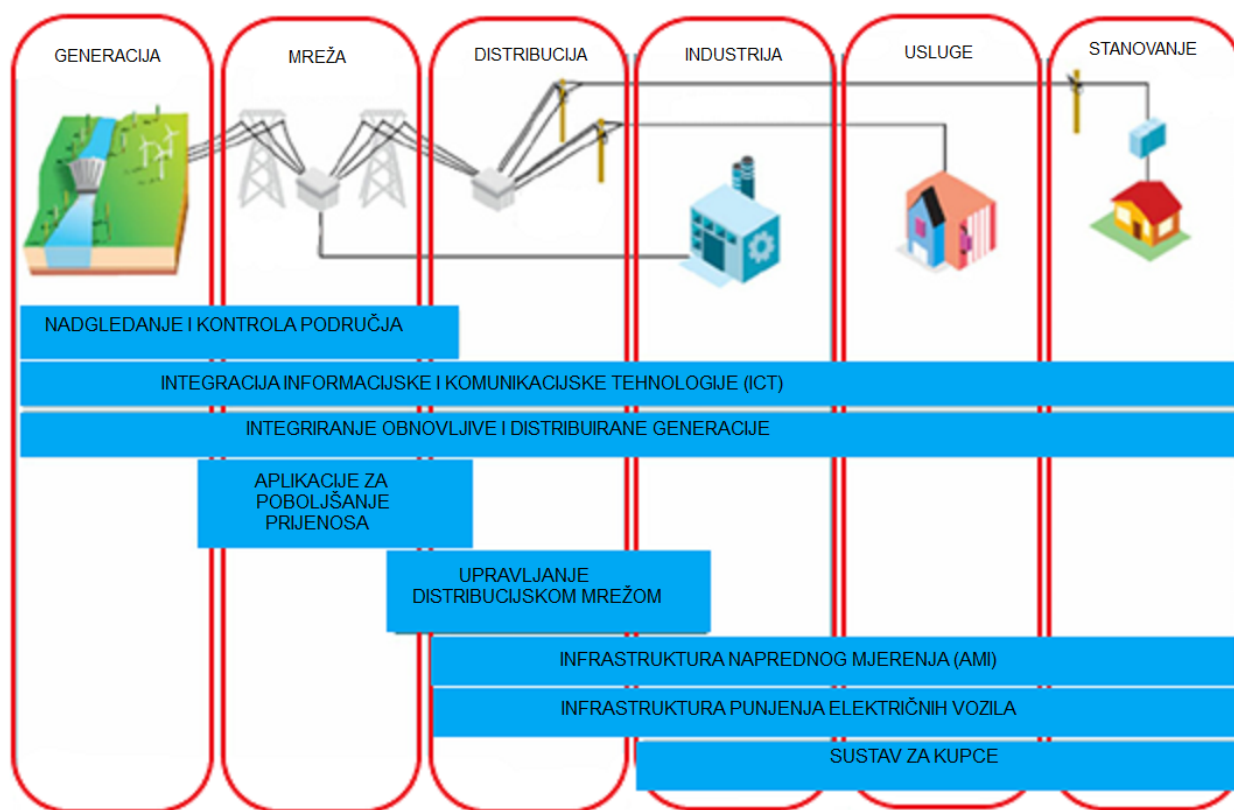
GENERACIJA

MREŽA

DISTRIBUCIJA

INDUSTRIJA

USLUGE

STANOVANJE

NADGLEDANJE I KONTROLA PODRUČJA

INTEGRACIJA INFORMACIJSKE I KOMUNIKACIJSKE TEHNOLOGIJE (ICT)

INTEGRIRANJE OBNOVLJIVE I DISTRIBUIRANE GENERACIJE

APLIKACIJE ZA POBOLJŠANJE PRIJENOSA

UPRAVLJANJE DISTRIBUCIJSKOM MREŽOM

INFRASTRUKTURA NAPREDNOG MJERENJA (AMI)

INFRASTRUKTURA PUNJENJA ELEKTRIČNIH VOZILA

SUSTAV ZA KUPCE